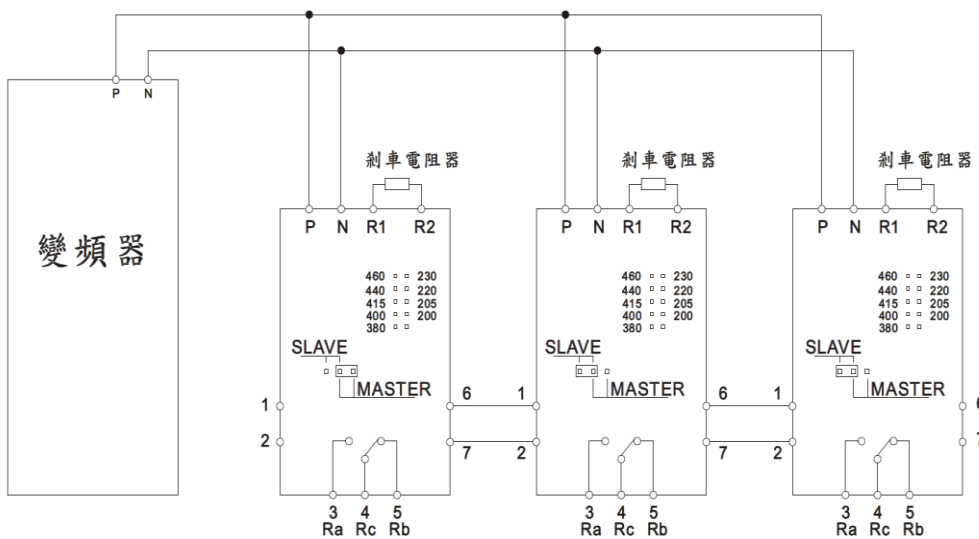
P N

變頻器

剎車電阻器

P N R1 R2

460 230
440 220
415 205
400 200
380

SLAVE

MASTER

1
2

6
7

3 Ra 4 Rc 5 Rb

剎車電阻器

P N R1 R2

460 230
440 220
415 205
400 200
380

SLAVE

MASTER

1
2

6
7

3 Ra 4 Rc 5 Rb

剎車電阻器

P N R1 R2

460 230
440 220
415 205
400 200
380

SLAVE

MASTER

1
2

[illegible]
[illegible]

3 Ra 4 Rc 5 Rb